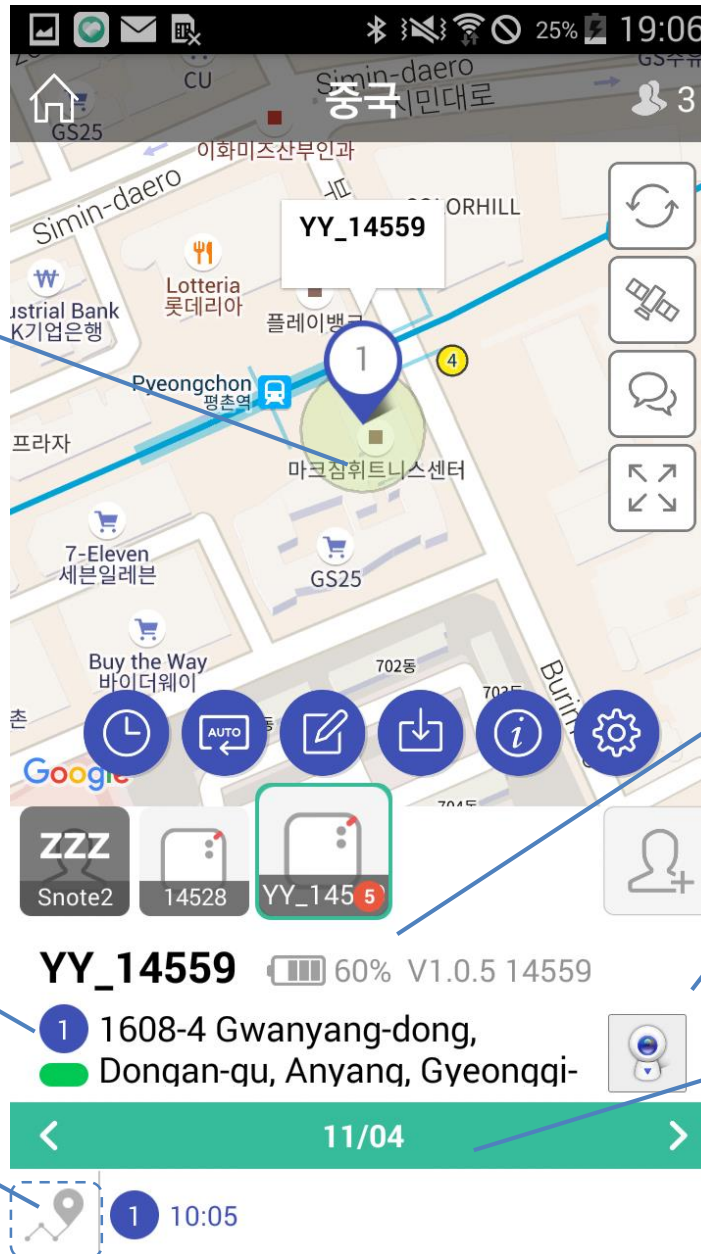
25% 19:06

CU
GS25
Simin-daero
중국 시민대로
3
이화미즈산부인과
Simin-daero
COLORHILL
YY_14559
Lotteria
롯데리아
ustrial Bank
K기업은행
플레이뱅크
1
4
Pyeongchon
평촌역
프라자
마크침휘트니스센터
7-Eleven
세븐일레븐
GS25
Buy the Way
바이더웨이
702동
703동
Burim
촌
AUTO
Google
704동
ZZZ
Snote2
14528
YY_145
5

YY_14559 60% V1.0.5 14559
1 1608-4 Gwanyang-dong,
Dongan-gu, Anyang, Gyeonggi-
<
11/04
>
1 10:05